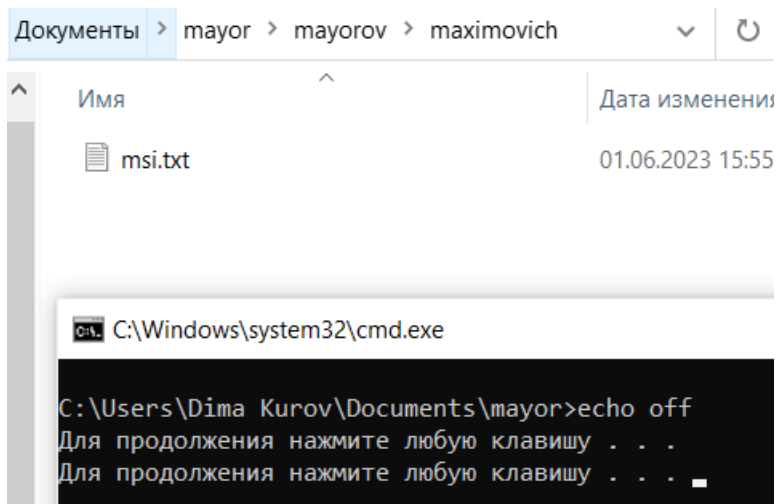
Документы > mayor > mayorov > maximovich

Имя

Дата изменения

msi.txt

01.06.2023 15:55

C:\Windows\system32\cmd.exe

C:\Users\Dima Kurov\Documents\mayor>echo off
Для продолжения нажмите любую клавишу . . .
Для продолжения нажмите любую клавишу . . .